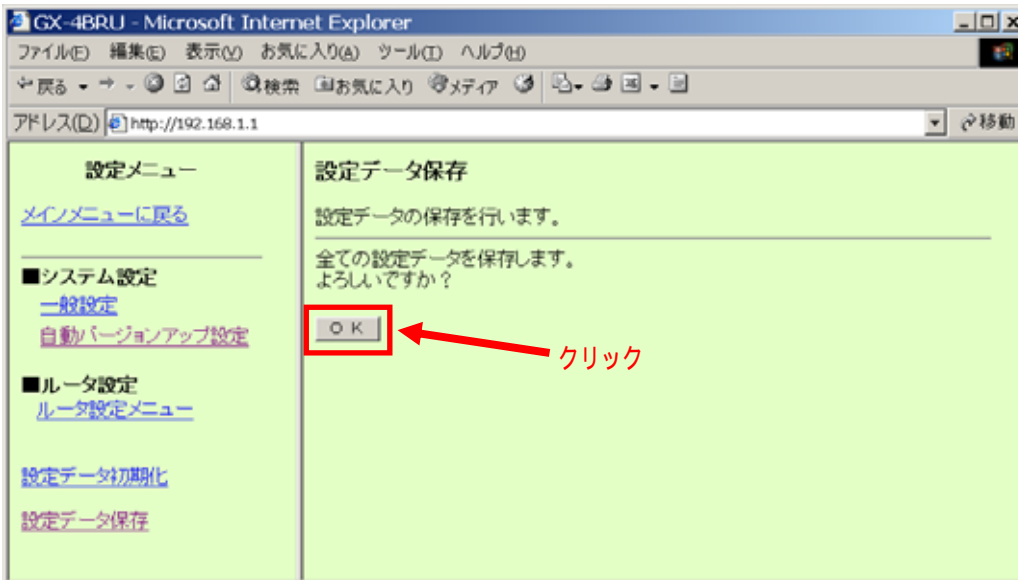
GX-4BRU - Microsoft Internet Explorer

ファイル(F) 編集(E) 表示(V) お気に入り(A) ツール(T) ヘルプ(H)

戻る 検索 お気に入り メディア

アドレス(D) http://192.168.1.1 移動

設定メニュー

メインメニューに戻る

■システム設定
一般設定
自動バージョンアップ設定

■ルータ設定
ルータ設定メニュー

設定データ初期化

設定データ保存

設定データ保存

設定データの保存を行います。

全ての設定データを保存します。
よろしいですか？

ＯＫ

クリック